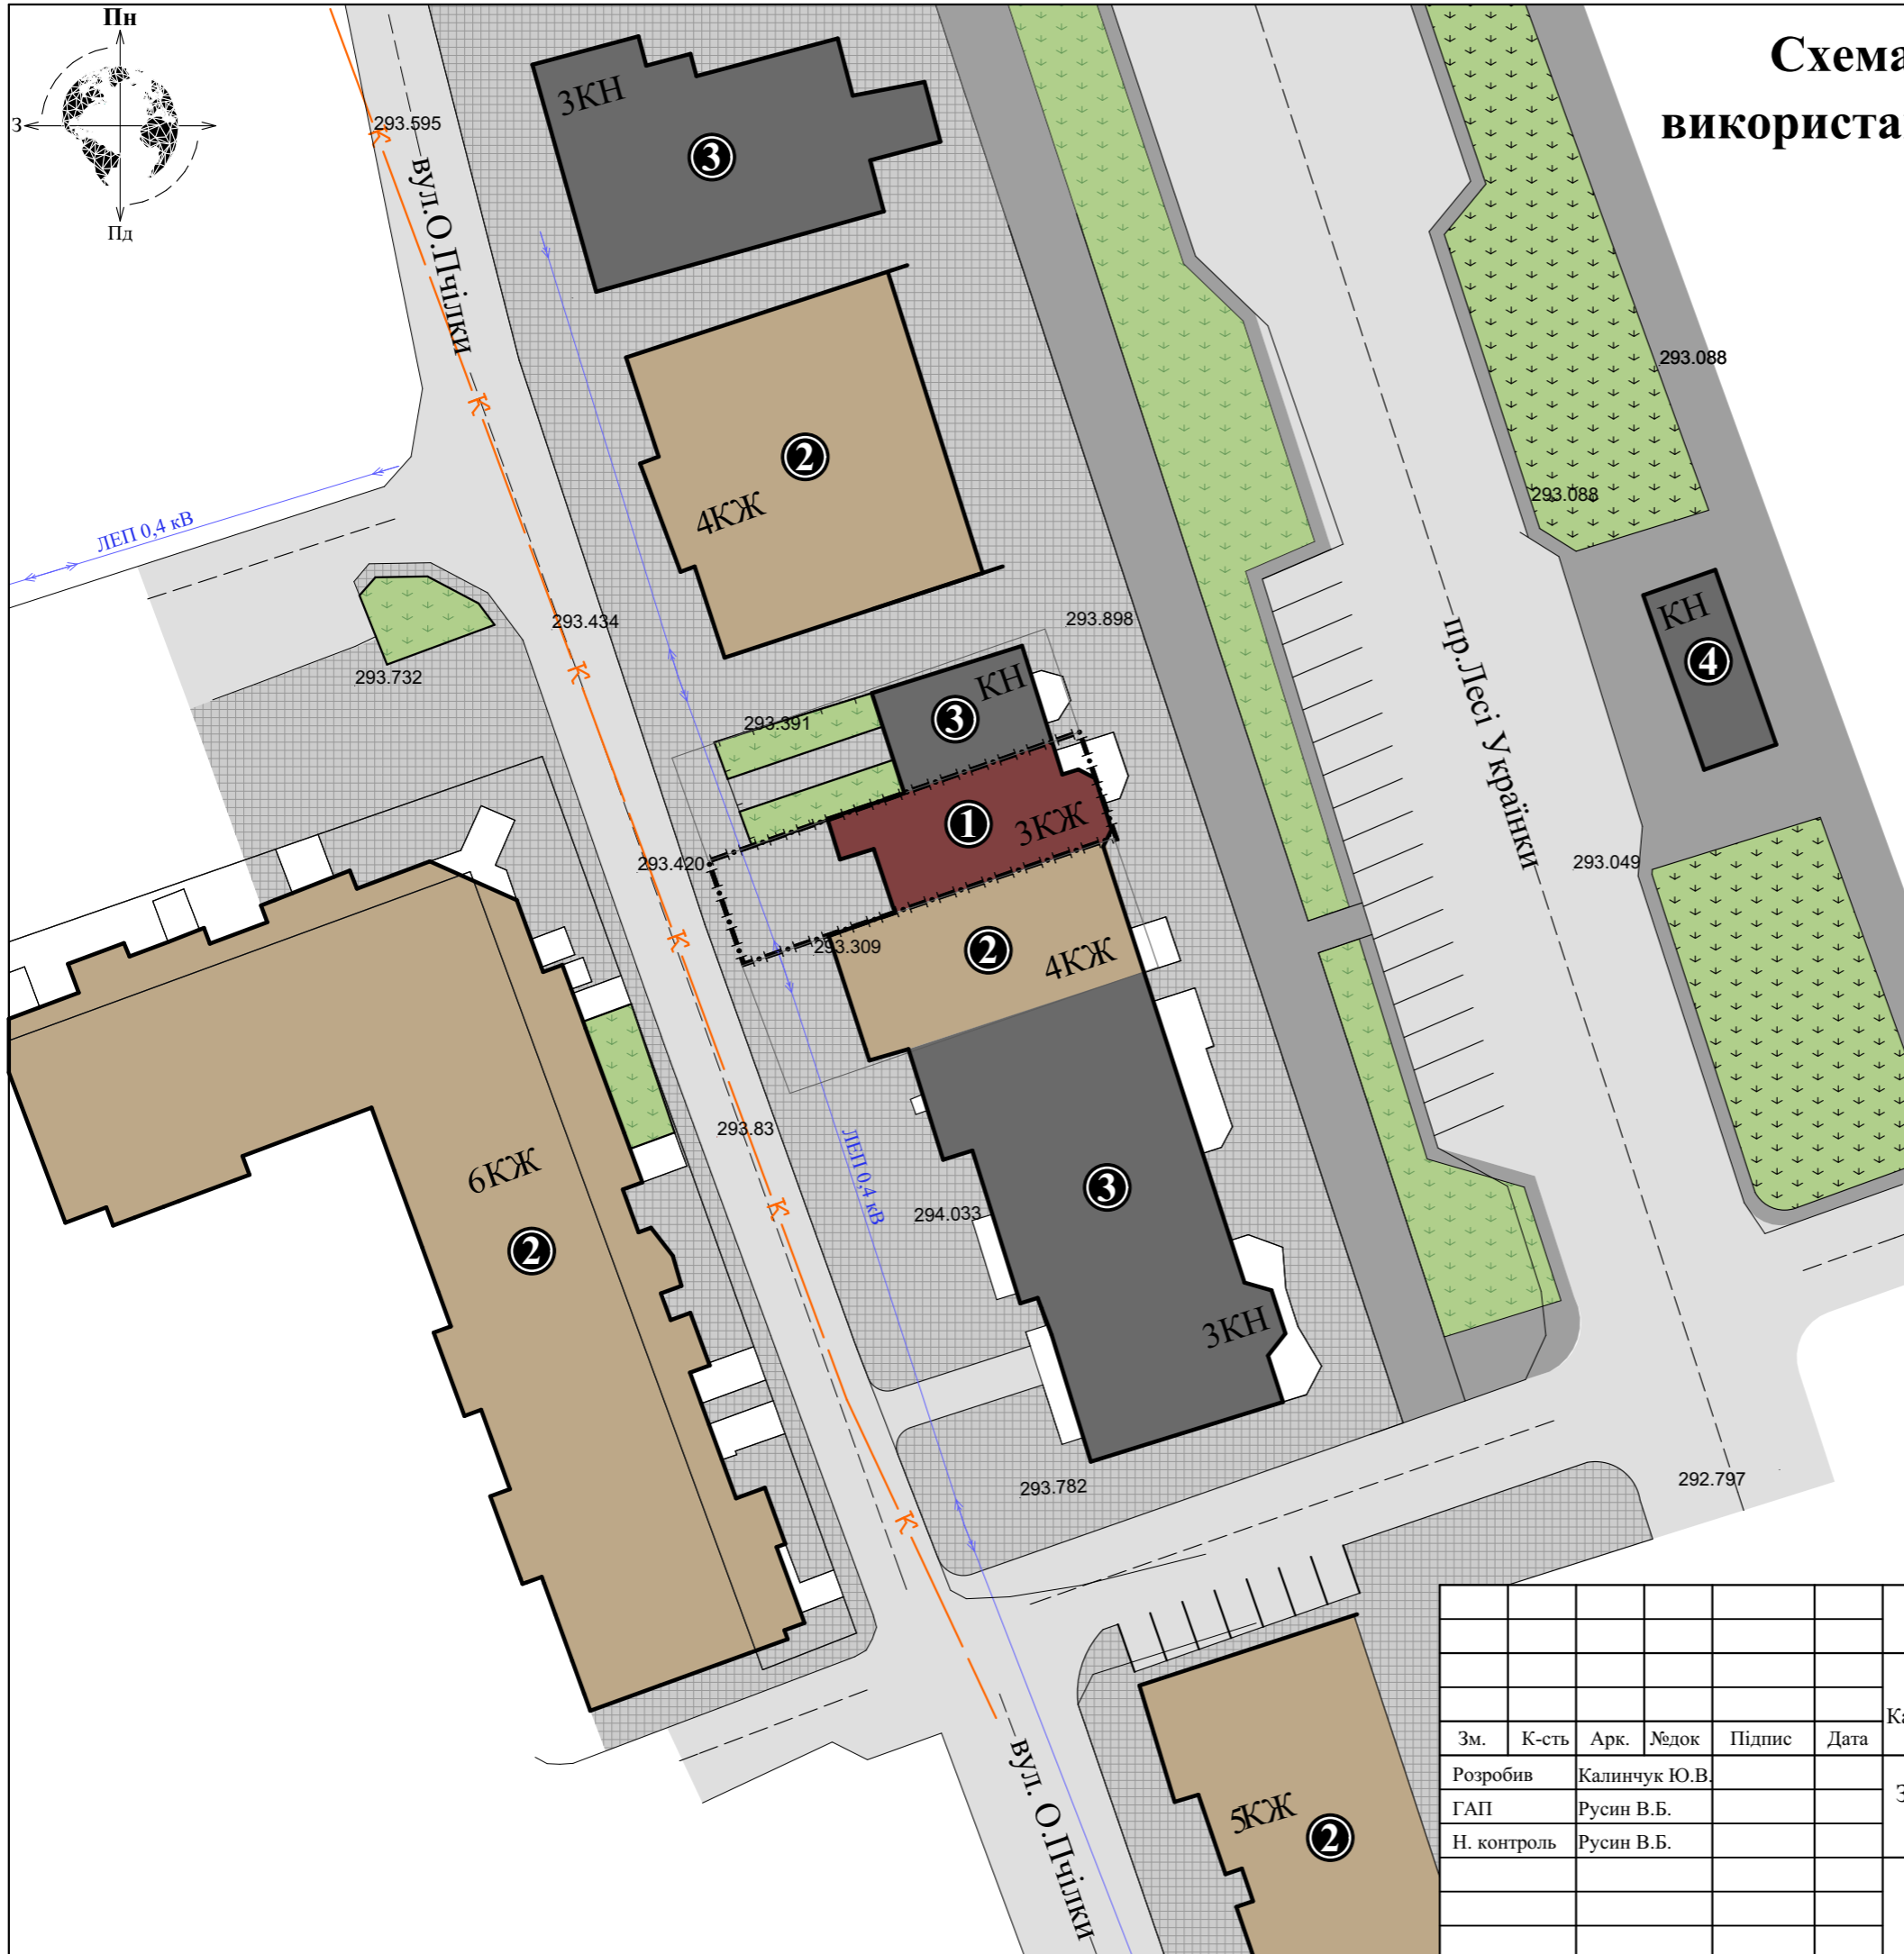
Схема
використа

Пн
З
Пд

293.595
вул.О.Пчілки
3КН
③
②
4КЖ
ЛЕП 0,4 кВ
293.434
293.732
293.898
293.088
293.088
пр.Лесі Українки
КН
④
КН
③
293.391
①
3КЖ
293.420
293.309
②
4КЖ
293.049
6КЖ
②
293.83
ЛЕП 0,4 кВ
294.033
③
3КН
293.782
292.797
вул. О.Пчілки
5КЖ
②

| Зм. | К-сть | Арк. | №док | Підпис | Дата |
|---|---|---|---|---|---|
| Розробив | | Калинчук Ю.В. | | | |
| ГАП | | Русин В.Б. | | | |
| Н. контроль | | Русин В.Б. | | | |

Ка
З